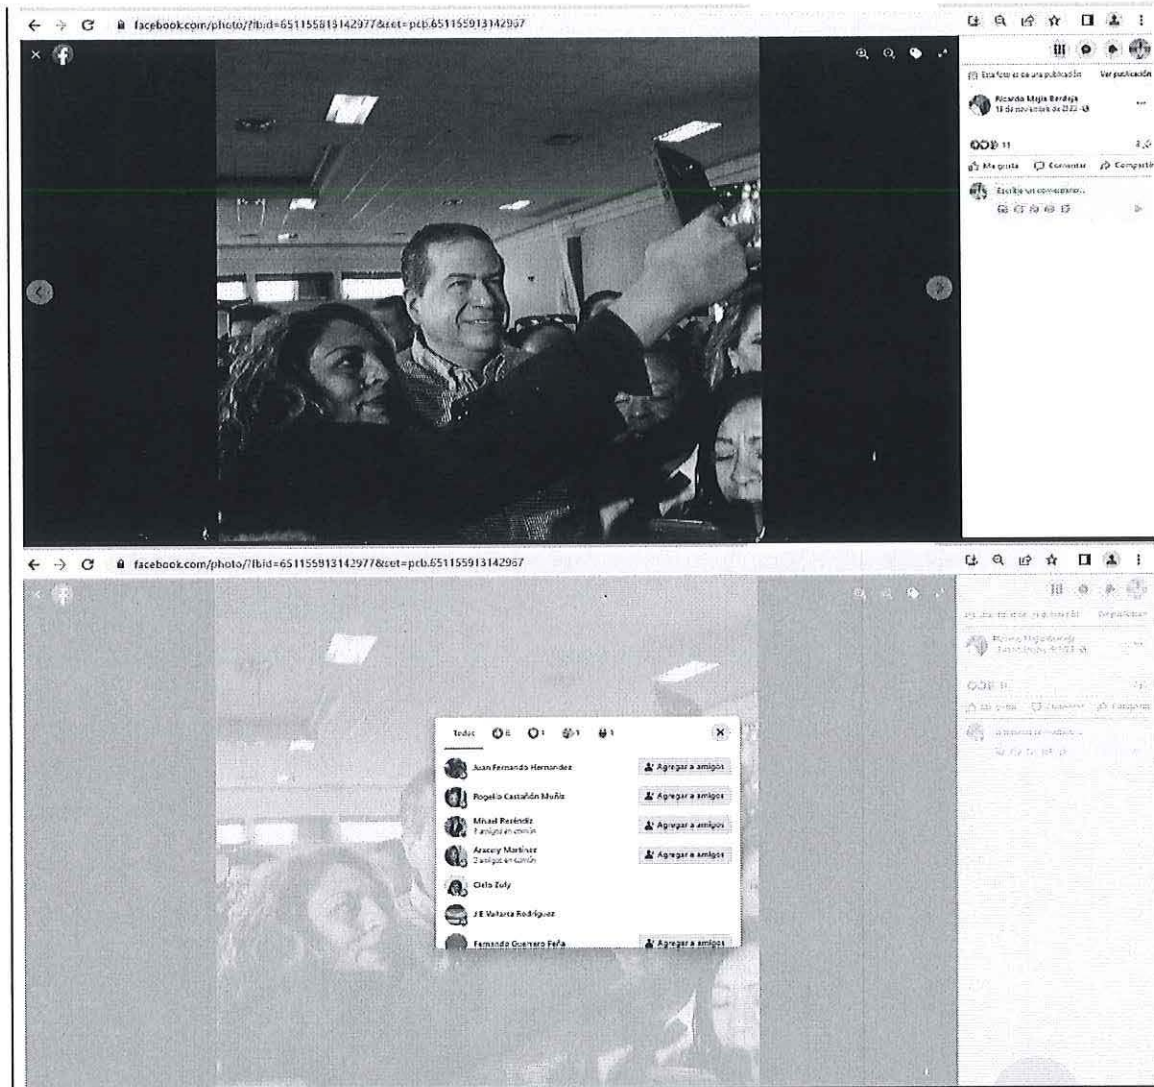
facebook.com/photo/?fbid=651155913142977&set=pcb.651155913142967

Esta foto es de una publicación Ver publicación

Ricardo Mejía Berdeja
18 de noviembre de 2022

11

Me gusta Comentar Compartir

Escribe un comentario...

facebook.com/photo/?fbid=651155913142977&set=pcb.651155913142967

Todos 6 1 1 1

Juan Fernando Hernandez Agregar a amigos

Rogelio Castañón Muñiz Agregar a amigos

Misael Reséndiz
1 amigo en común Agregar a amigos

Aracely Martinez
2 amigos en común Agregar a amigos

Cielo Zuly

J E Vallarta Rodriguez

Fernando Guerrero Peña Agregar a amigos